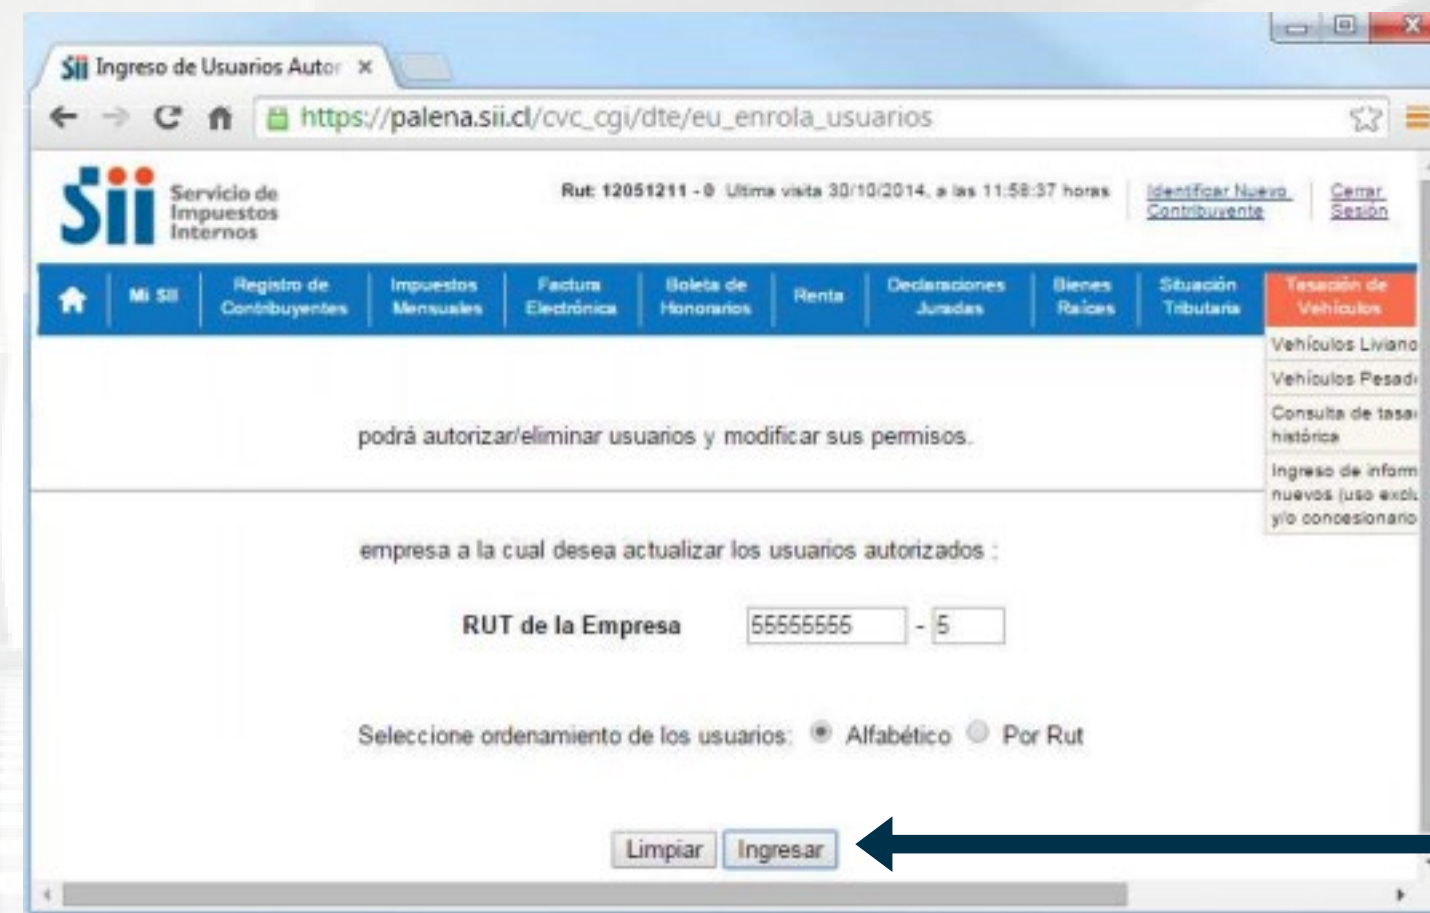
Sii Ingreso de Usuarios Autor ×

https://palena.sii.cl/cvc_cgi/dte/eu_enrola_usuarios

Sii Servicio de Impuestos Internos

Rut: 12051211 - 0 Ultima visita 30/10/2014, a las 11:58:37 horas

Identificar Nuevo Contribuyente

Cerrar Sesión

Mi SII | Registro de Contribuyentes | Impuestos Mensuales | Factura Electrónica | Boleta de Honorarios | Renta | Declaraciones Juradas | Bienes Raíces | Situación Tributaria | Tasación de Vehículos

Vehículos Livianos

Vehículos Pesad

Consulta de tasa histórica

Ingreso de inform nuevos (uso exclu y/o concesionario

podrá autorizar/eliminar usuarios y modificar sus permisos.

empresa a la cual desea actualizar los usuarios autorizados :

RUT de la Empresa 55555555 - 5

Seleccione ordenamiento de los usuarios: Alfabético Por Rut

Limpiar Ingresar